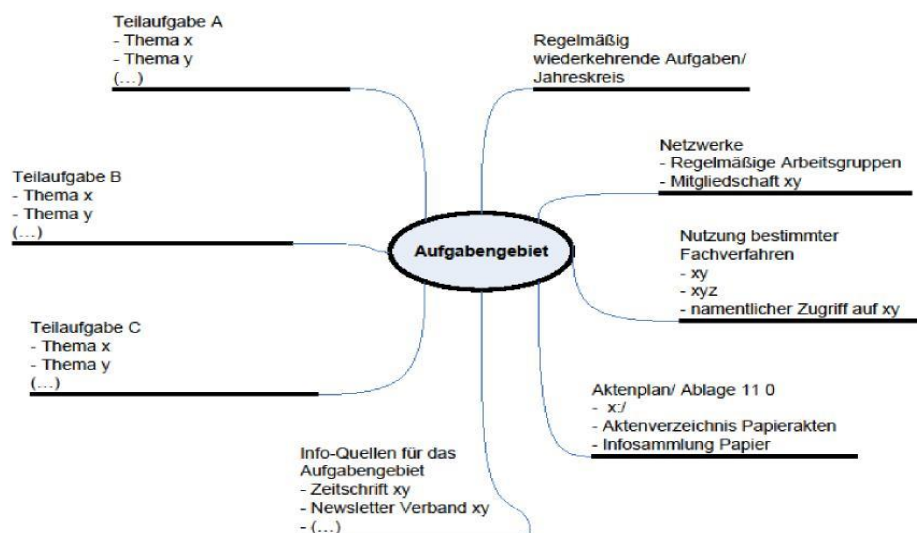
Teilaufgabe A
- Thema x
- Thema y
(…)

Teilaufgabe B
- Thema x
- Thema y
(…)

Teilaufgabe C
- Thema x
- Thema y
(…)

Regelmäßig wiederkehrende Aufgaben/ Jahreskreis

Netzwerke
- Regelmäßige Arbeitsgruppen
- Mitgliedschaft xy

Aufgabengebiet

Nutzung bestimmter Fachverfahren
- xy
- xyz
- namentlicher Zugriff auf xy

Aktenplan/ Ablage 11 0
- x:/
- Aktenverzeichnis Papierakten
- Infosammlung Papier

Info-Quellen für das Aufgabengebiet
- Zeitschrift xy
- Newsletter Verband xy
- (…)